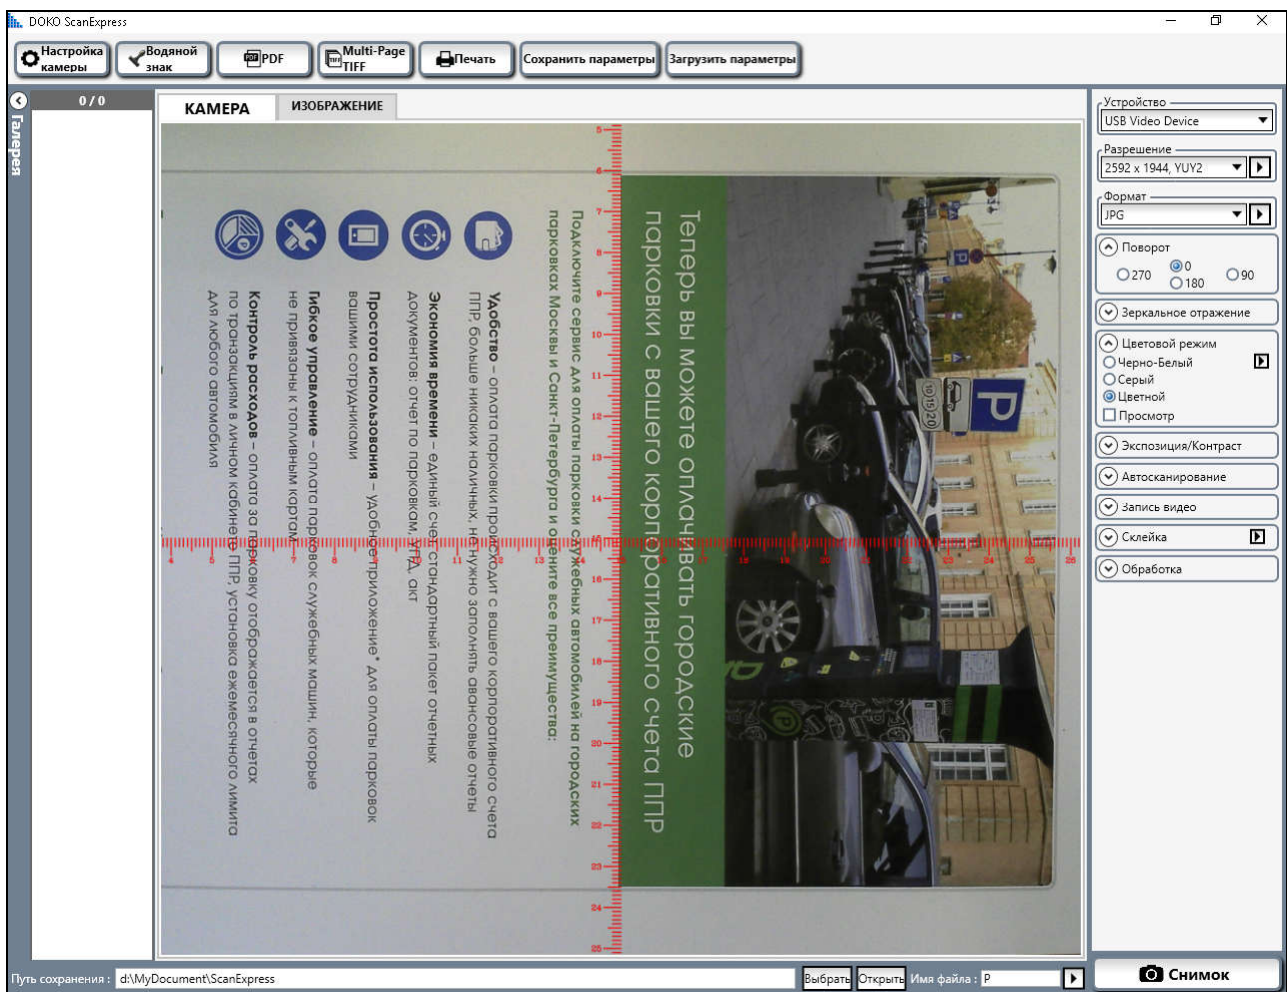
DOKO ScanExpress

Настройка камеры | Водяной знак | PDF | Multi-Page TIFF | Печать | Сохранить параметры | Загрузить параметры

Галерея

0 / 0

КАМЕРА | ИЗОБРАЖЕНИЕ

Теперь вы можете оплачивать городские парковки с вашего корпоративного счета ППР

Подключите сервис для оплаты парковки служебных автомобилей на городских парковках Москвы и Санкт-Петербурга и оцените все преимущества:

Удобство – оплата парковки происходит с вашего корпоративного счета ППР, больше никаких наличных, не нужно заполнять авансовые отчеты

Экономия времени – единый счет, стандартный пакет отчетных документов: отчет по парковкам, УПД, акт

Простота использования – удобное приложение* для оплаты парковок вашими сотрудниками

Гибкое управление – оплата парковок служебных машин, которые не привязаны к топливным картам

Контроль расходов – оплата за парковку отображается в отчетах по транзакциям в личном кабинете ППР, установка ежемесячного лимита для любого автомобиля

P

Устройство
USB Video Device
Разрешение
2592 x 1944, YUY2
Формат
JPG
Поворот
270 0 180 90
Зеркальное отражение
Цветовой режим
Черно-Белый
Серый
Цветной
Просмотр
Экспозиция/Контраст
Автосканирование
Запись видео
Склейка
Обработка

Путь сохранения : d:\MyDocument\ScanExpress | Выбрать | Открыть | Имя файла : P

Снимок